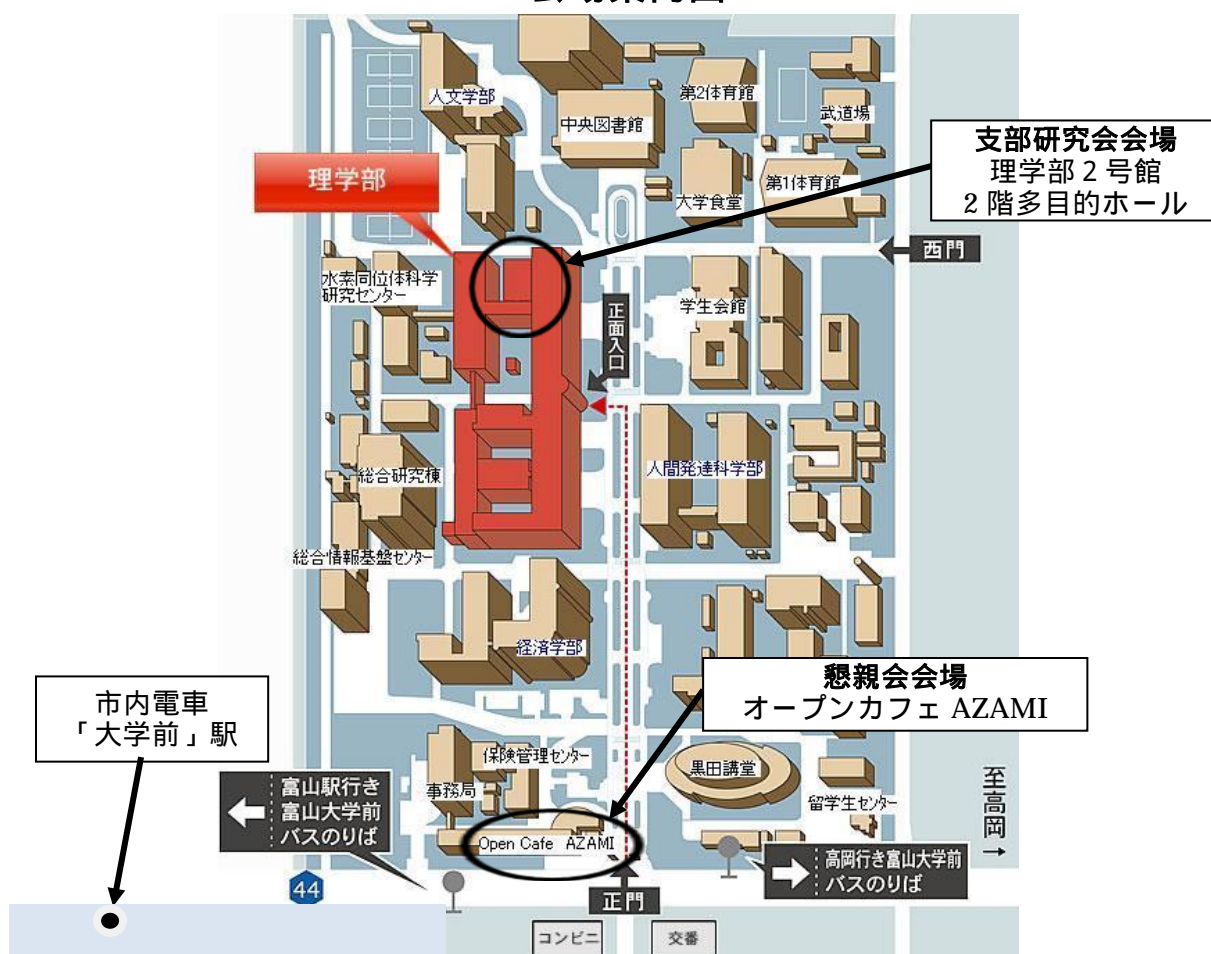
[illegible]

人文学部

中央図書館

第2体育館

武道場

支部研究会会場
理学部 2 号館
2 階多目的ホール

理学部

大学食堂

第1体育館

西門

水素同位体科学研究センター

学生会館

正面入口

人間発達科学部

総合研究棟

総合情報基盤センター

経済学部

懇親会会場
オープンカフェ AZAMI

市内電車
「大学前」駅

保険管理センター

黒田講堂

事務局

富山駅行き
富山大学前
バスのりば

留学生センター

至高岡→

Open Cafe AZAMI

高岡行き富山大学前
バスのりば

44

正門

コンビニ

交番